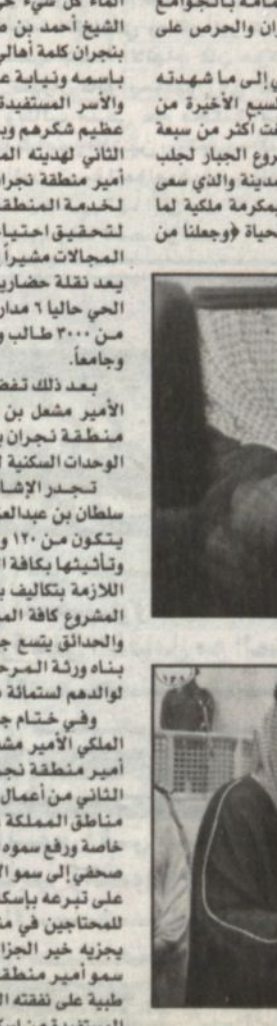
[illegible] بالجوامع
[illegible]ران والحرص على

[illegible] إلى ما شهدته
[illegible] الأخيرة من
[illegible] أكثر من سبعة
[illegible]روع الجبار لجلب
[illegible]دينة والذي سعى
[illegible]مكرمة ملكية لما
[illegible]حياة ﴿وجعلنا من

الماء كل شيء حي
الشيخ أحمد بن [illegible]
بنجران كلمة أهالي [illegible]
باسمه ونيابة عن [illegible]
والأسر المستفيدة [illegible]
عظيم شكرهم و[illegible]
الثاني لهديته ال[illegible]
أمير منطقة نجران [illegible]
لخدمة المنطقة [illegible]
لتحقيق احتياجا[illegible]
المجالات مشيراً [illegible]
يعد نقلة حضارية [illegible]
الحي حاليا ٦ مدار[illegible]
من ٣٠٠٠ طالب و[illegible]
وجامعاً.

بعد ذلك تفضل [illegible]
الأمير مشعل بن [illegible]
منطقة نجران ب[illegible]
الوحدات السكنية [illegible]

تجدر الإشا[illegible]
سلطان بن عبدالعز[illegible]
يتكون من ١٢٠ و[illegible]
وتأثيثها بكافة ا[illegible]
اللازمة بتكاليف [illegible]
المشروع كافة الم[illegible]
والحدائق يتسع ج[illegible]
بناء ورشة المرح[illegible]
لوالدهم لستمالة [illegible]

وفي ختام ج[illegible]
الملكي الأمير مشع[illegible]
أمير منطقة نجر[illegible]
الثاني من أعمال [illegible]
مناطق المملكة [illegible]
خاصة ورفع سموه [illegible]
صحفي إلى سمو ال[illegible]
على تبرعه بإسك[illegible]
للمحتاجين في م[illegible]
يجزيه خير الجزا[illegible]
سمو أمير منطق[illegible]
طبية على نفقته ال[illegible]
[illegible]